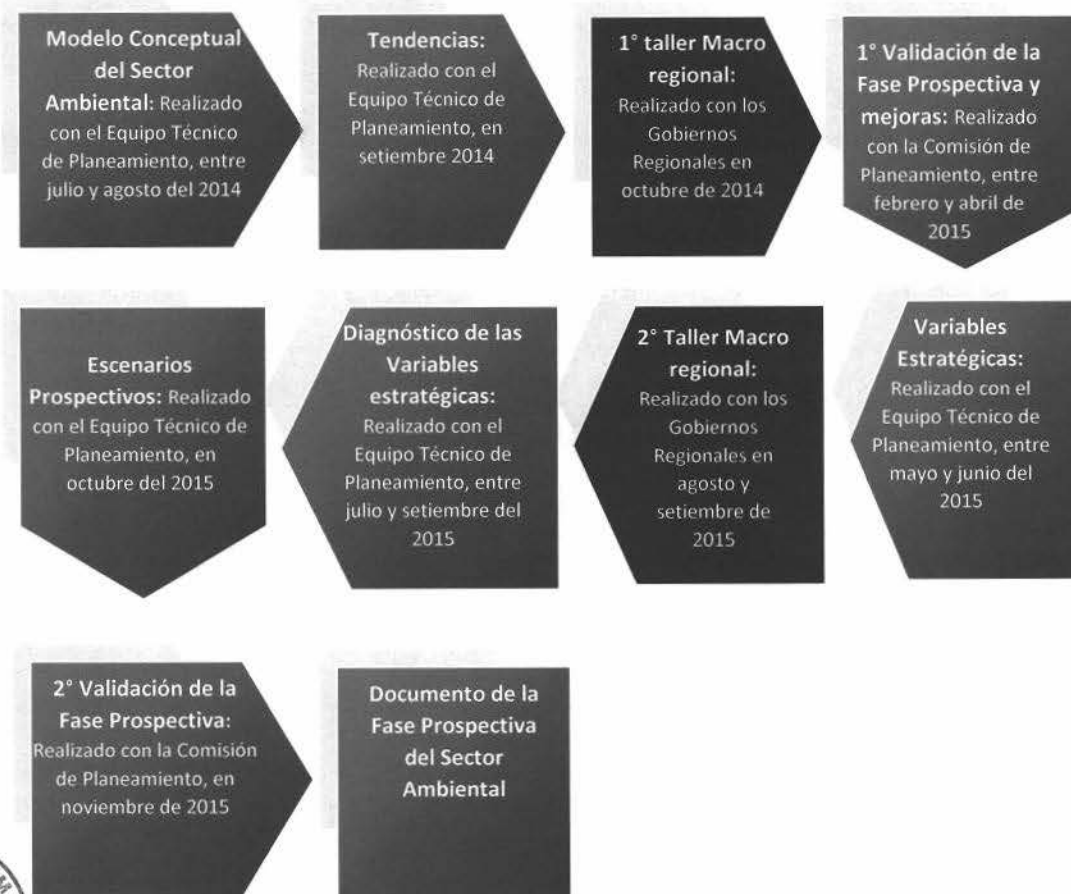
Modelo Conceptual del Sector Ambiental: Realizado con el Equipo Técnico de Planeamiento, entre julio y agosto del 2014

Tendencias: Realizado con el Equipo Técnico de Planeamiento, en setiembre 2014

1° taller Macro regional: Realizado con los Gobiernos Regionales en octubre de 2014

1° Validación de la Fase Prospectiva y mejoras: Realizado con la Comisión de Planeamiento, entre febrero y abril de 2015

Variables Estratégicas: Realizado con el Equipo Técnico de Planeamiento, entre mayo y junio del 2015

2° Taller Macro regional: Realizado con los Gobiernos Regionales en agosto y setiembre de 2015

Diagnóstico de las Variables estratégicas: Realizado con el Equipo Técnico de Planeamiento, entre julio y setiembre del 2015

Escenarios Prospectivos: Realizado con el Equipo Técnico de Planeamiento, en octubre del 2015

2° Validación de la Fase Prospectiva: Realizado con la Comisión de Planeamiento, en noviembre de 2015

Documento de la Fase Prospectiva del Sector Ambiental